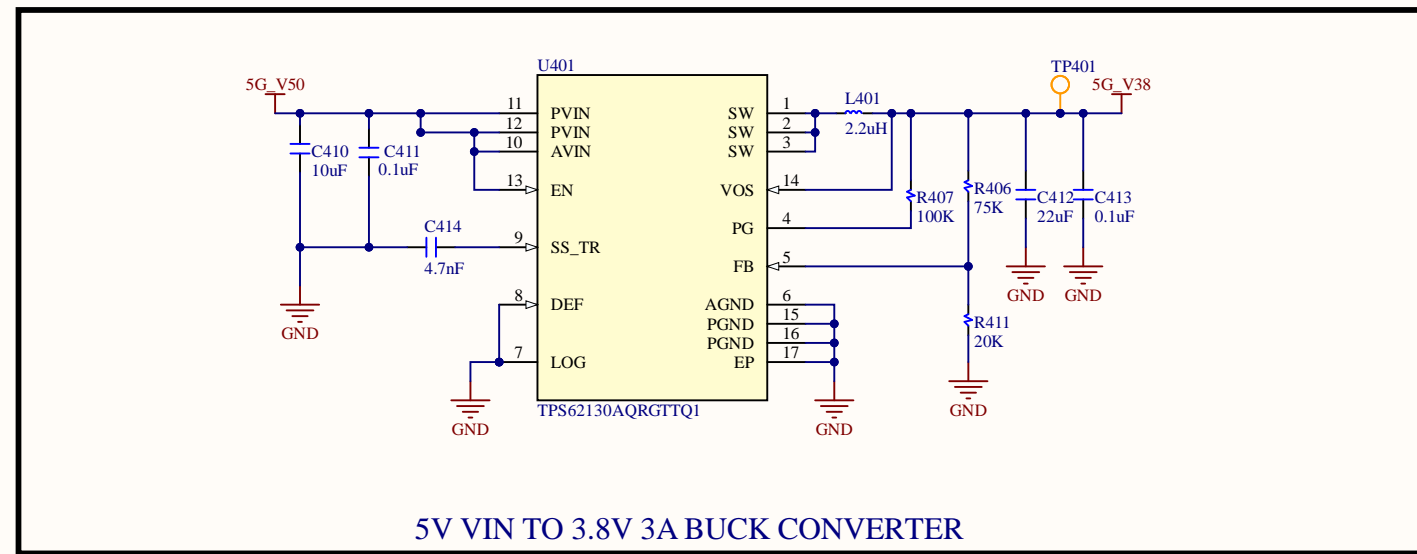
5G_V50

C410
10uF

C411
0.1uF

C414
4.7nF

GND

GND

U401

11 PVIN
12 PVIN
10 AVIN
13 EN
9 SS_TR
8 DEF
7 LOG

SW 1
SW 2
SW 3
VOS 14
PG 4
FB 5
AGND 6
PGND 15
PGND 16
EP 17

TPS62130AQRGTTQ1

GND

L401
2.2uH

R407
100K

R406
75K

R411
20K

GND

TP401

5G_V38

C412
22uF

C413
0.1uF

GND

GND

5V VIN TO 3.8V 3A BUCK CONVERTER